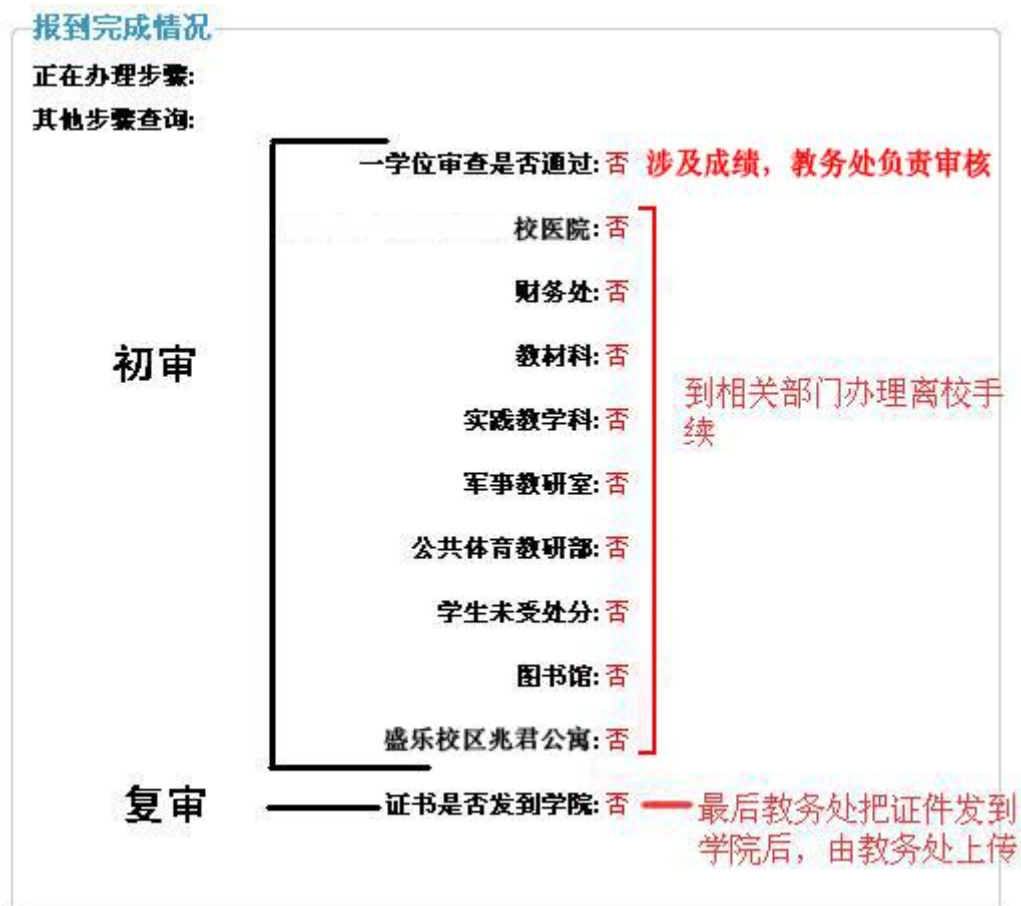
报到完成情况

正在办理步骤:

其他步骤查询:

初审

学位审查是否通过: 否 涉及成绩，教务处负责审核

校医院: 否

财务处: 否

教材科: 否

实践教学科: 否

军事教研室: 否

公共体育教研部: 否

学生未受处分: 否

图书馆: 否

盛乐校区兆君公寓: 否

到相关部门办理离校手续

复审

证书是否发到学院: 否 最后教务处把证件发到学院后，由教务处上传